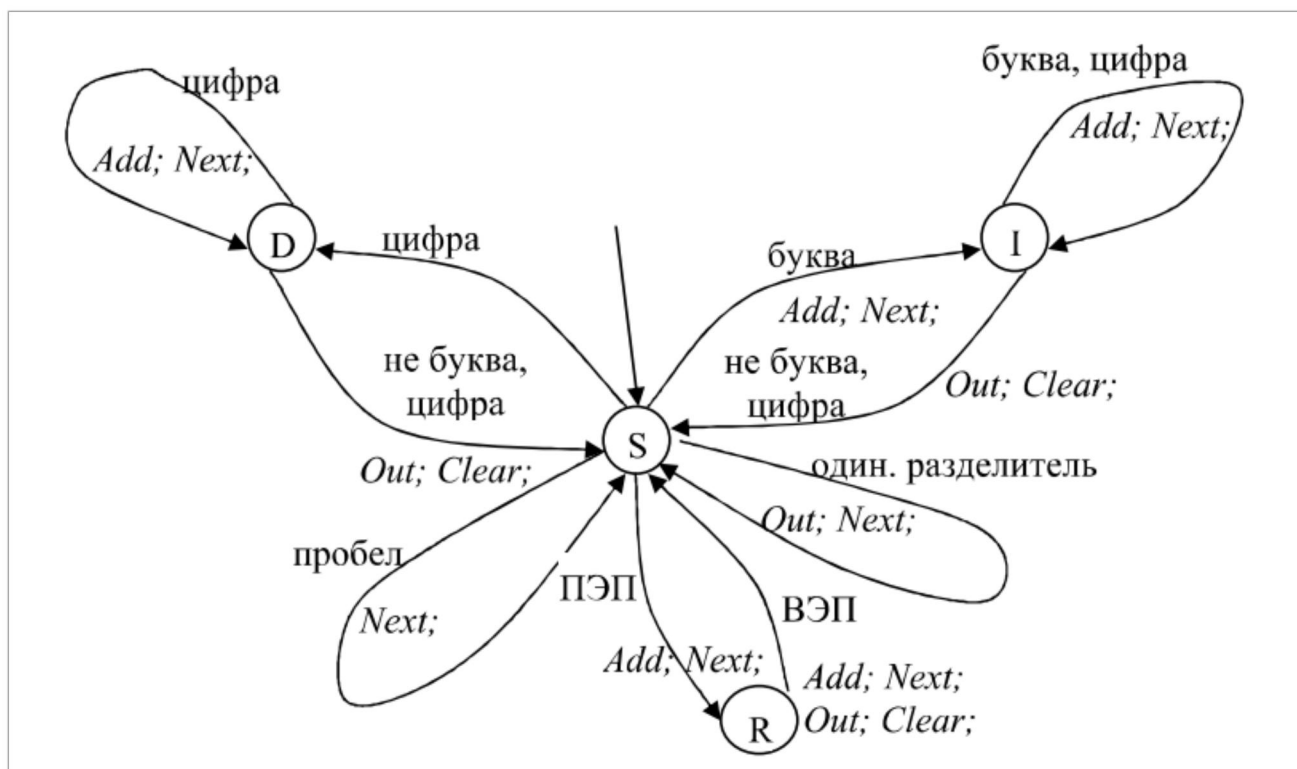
цифра
Add; Next;
буква, цифра
Add; Next;
D
цифра
буква
I
Add; Next;
не буква, цифра
не буква, цифра
Out; Clear;
S
Out; Clear;
один. разделитель
Out; Next;
пробел
Next;
ПЭП
ВЭП
Add; Next;
Add; Next;
Out; Clear;
R